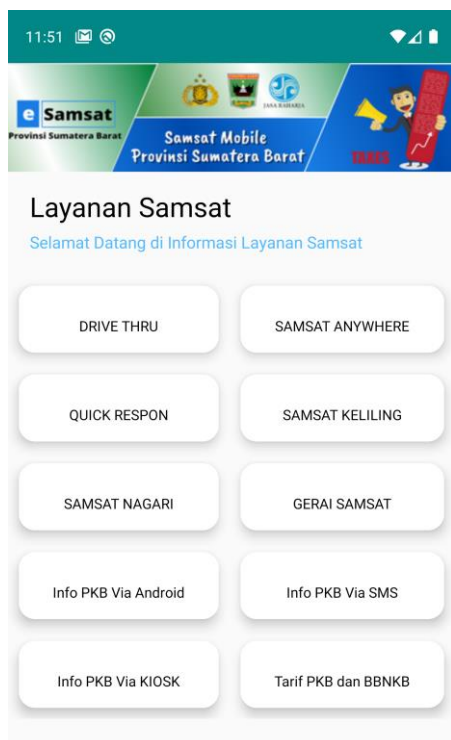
11:51

e Samsat
Provinsi Sumatera Barat

JASA RAHARJA

Samsat Mobile
Provinsi Sumatera Barat

TAXES

Layanan Samsat

Selamat Datang di Informasi Layanan Samsat

DRIVE THRU

SAMSAT ANYWHERE

QUICK RESPON

SAMSAT KELILING

SAMSAT NAGARI

GERAI SAMSAT

Info PKB Via Android

Info PKB Via SMS

Info PKB Via KIOSK

Tarif PKB dan BBNKB